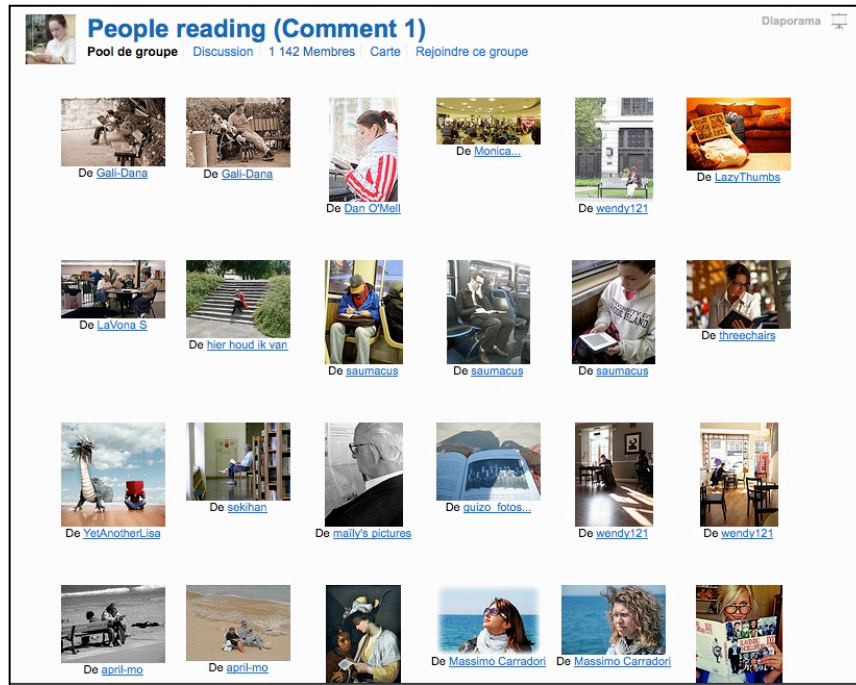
People reading (Comment 1)

Pool de groupe | Discussion | 1 142 Membres | Carte | Rejoindre ce groupe

Diaporama

De Gali-Dana

De Gali-Dana

De Dan O'Mell

De Monica...

De wendy121

De LazyThumbs

De LaVona S

De hier houd ik van

De saumacus

De saumacus

De saumacus

De threechairs

De YetAnotherLisa

De sekihan

De maïly's pictures

De guizo_fotos...

De wendy121

De wendy121

De april-mo

De april-mo

De Massimo Carradori

De Massimo Carradori